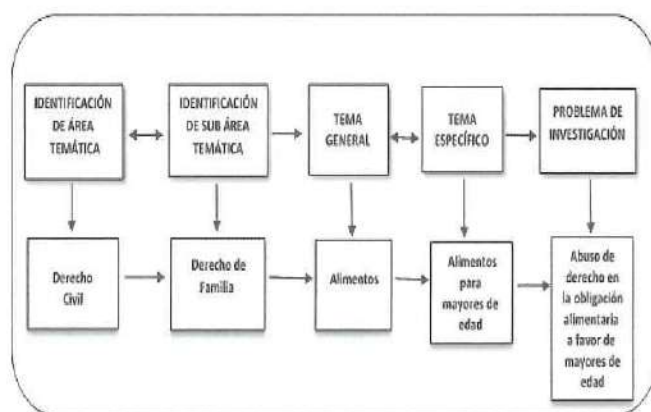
IDENTIFICACIÓN DE ÁREA TEMÁTICA

IDENTIFICACIÓN DE SUB ÁREA TEMÁTICA

TEMA GENERAL

TEMA ESPECÍFICO

PROBLEMA DE INVESTIGACIÓN

Derecho Civil

Derecho de Familia

Alimentos

Alimentos para mayores de edad

Abuso de derecho en la obligación alimentaria a favor de mayores de edad